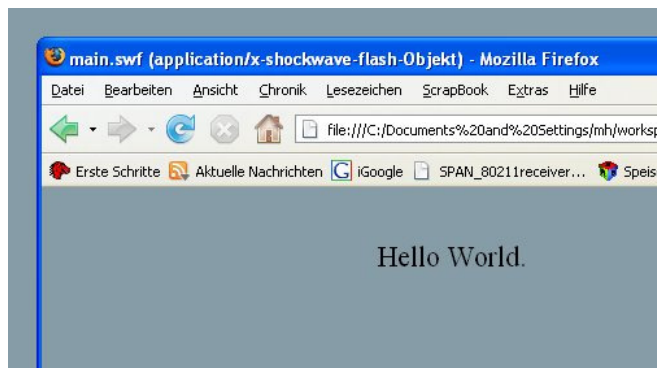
main.swf (application/x-shockwave-flash-Objekt) - Mozilla Firefox

Datei Bearbeiten Ansicht Chronik Lesezeichen ScrapBook Extras Hilfe

file:///C:/Documents%20and%20Settings/mh/worksp

Erste Schritte Aktuelle Nachrichten iGoogle SPAN_80211receiver... Speis

Hello World.